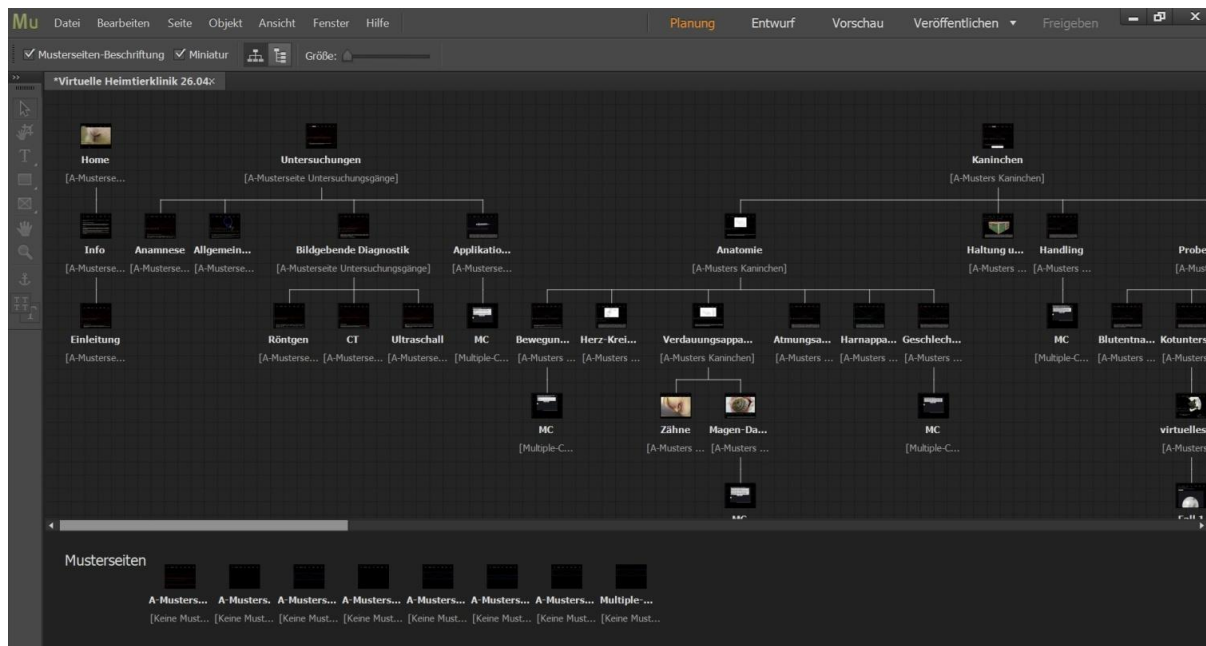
Mu Datei Bearbeiten Seite Objekt Ansicht Fenster Hilfe

Planung Entwurf Vorschau Veröffentlichen ▾ Freigeben

✓ Musterseiten-Beschriftung ✓ Miniatur Größe:

*Virtuelle Heimtierklinik 26.04×

Home
[A-Musterse...

Untersuchungen
[A-Musterseite Untersuchungsgänge]

Kaninchen
[A-Musters Kaninchen]

Info
[A-Musterse...

Anamnese
[A-Musterse...

Allgemein...
[A-Musterse...

Bildgebende Diagnostik
[A-Musterseite Untersuchungsgänge]

Applikatio...
[A-Musterse...

Anatomie
[A-Musters Kaninchen]

Haltung u...
[A-Musters ...

Handling
[A-Musters ...

Probe
[A-Must

Einleitung
[A-Musterse...

Röntgen
[A-Musterse...

CT
[A-Musterse...

Ultraschall
[A-Musterse...

MC
[Multiple-C...

Bewegun...
[A-Musters ...

Herz-Krei...
[A-Musters ...

Verdauungsappa...
[A-Musters Kaninchen]

Atmungsa...
[A-Musters ...

Harnappa...
[A-Musters ...

Geschlech...
[A-Musters ...

MC
[Multiple-C...

Blutentna...
[A-Musters ...

Kotunters
[A-Musters

MC
[Multiple-C...

Zähne
[A-Musters ...

Magen-Da...
[A-Musters ...

MC
[Multiple-C...

virtuelles
[A-Musters

MC

Musterseiten

A-Musters... [Keine Must...
A-Musters. [Keine Must...
A-Musters... [Keine Must...
A-Musters... [Keine Must...
A-Musters... [Keine Must...
A-Musters... [Keine Must...
A-Musters... [Keine Must...
Multiple-... [Keine Must...